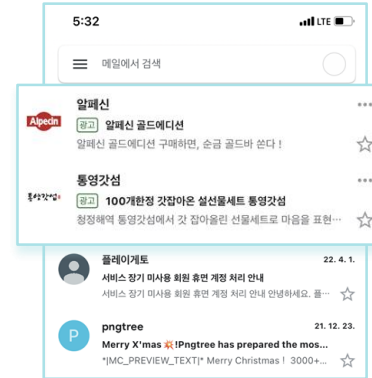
5:32
LTE
메일에서 검색

Alpecin
알페신
광고 알페신 골드에디션
알페신 골드에디션 구매하면, 순금 골드바 쏜다 !

통영갓섬
통영갓섬
광고 100개한정 갓잡아온 설선물세트 통영갓섬
청정해역 통영갓섬에서 갓 잡아올린 선물세트로 마음을 표현...

플레이게토 22. 4. 1.
서비스 장기 미사용 회원 휴면 계정 처리 안내
서비스 장기 미사용 회원 휴면 계정 처리 안내 안내하세요. 플...

P
pngtree 21. 12. 23.
Merry X'mas !Pngtree has prepared the mos...
*|MC_PREVIEW_TEXT|* Merry Christmas ! 3000+...